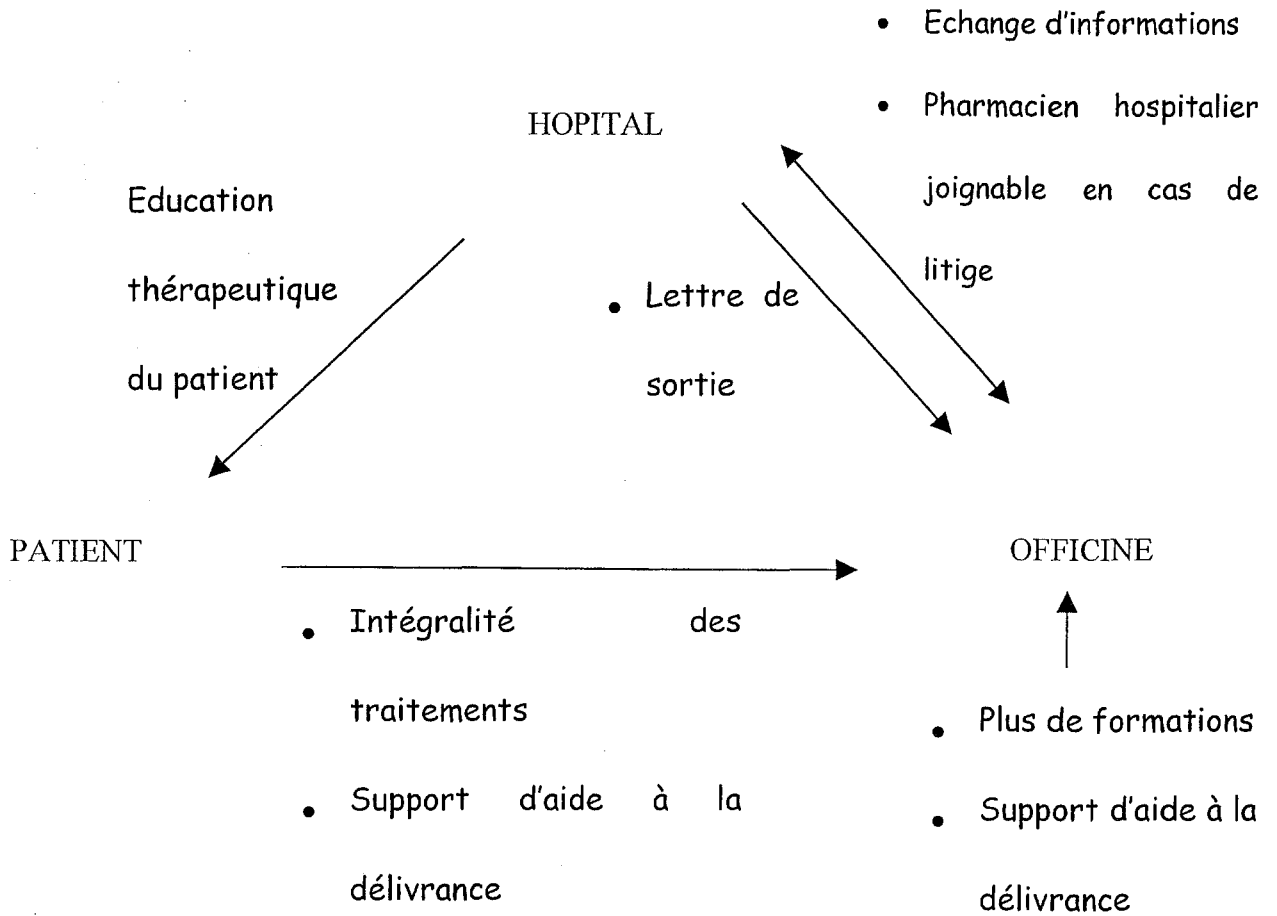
• Echange d'informations

• Pharmacien hospitalier joignable en cas de litige

HOPITAL

Education thérapeutique du patient

• Lettre de sortie

PATIENT

OFFICINE

• Intégralité des traitements

• Support d'aide à la délivrance

• Plus de formations

• Support d'aide à la délivrance